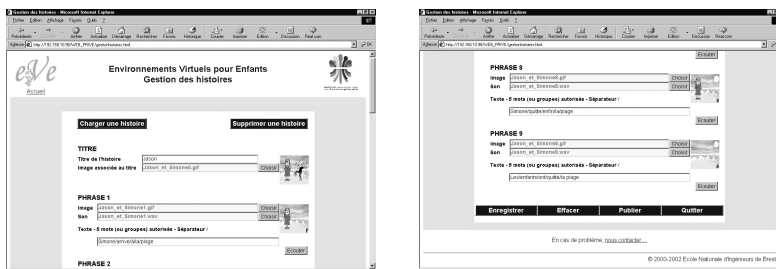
Gestion des histoires - Microsoft Internet Explorer
Fichier Edition Affichage Favoris Outils ?
Précédente Arrêter Actualiser Démarrage Rechercher Favoris Historique Courrier Imprimer Edition Discussion Real.com
Adresse http://192.168.10.96/VEE_PRIVE/gestionhistoires.html

eVe
Accueil

Environnements Virtuels pour Enfants
Gestion des histoires

Charger une histoire
Supprimer une histoire

TITRE
Titre de l'histoire Jason
Image associée au titre Jason_et_Simone0.gif Choisir

PHRASE 1
Image Jason_et_Simone1.gif Choisir
Son Jason_et_Simone1.wav Choisir
Texte - 6 mots (ou groupes) autorisés - Séparateur /
Simone/arrive/à/la/plage
Ecouter

PHRASE 2

Gestion des histoires - Microsoft Internet Explorer
Fichier Edition Affichage Favoris Outils ?
Précédente Arrêter Actualiser Démarrage Rechercher Favoris Historique Courrier Imprimer Edition Discussion Real.com
Adresse http://192.168.10.96/VEE_PRIVE/gestionhistoires.html

Ecouter

PHRASE 8
Image Jason_et_Simone8.gif Choisir
Son Jason_et_Simone8.wav Choisir
Texte - 6 mots (ou groupes) autorisés - Séparateur /
Simone/quitte/enfin/la/plage
Ecouter

PHRASE 9
Image Jason_et_Simone9.gif Choisir
Son Jason_et_Simone9.wav Choisir
Texte - 6 mots (ou groupes) autorisés - Séparateur /
Les/enfants/ont/quitté/la plage
Ecouter

Enregistrer
Effacer
Publier
Quitter

En cas de problème, nous contacter ...

© 2000-2002 Ecole Nationale d'Ingénieurs de Brest